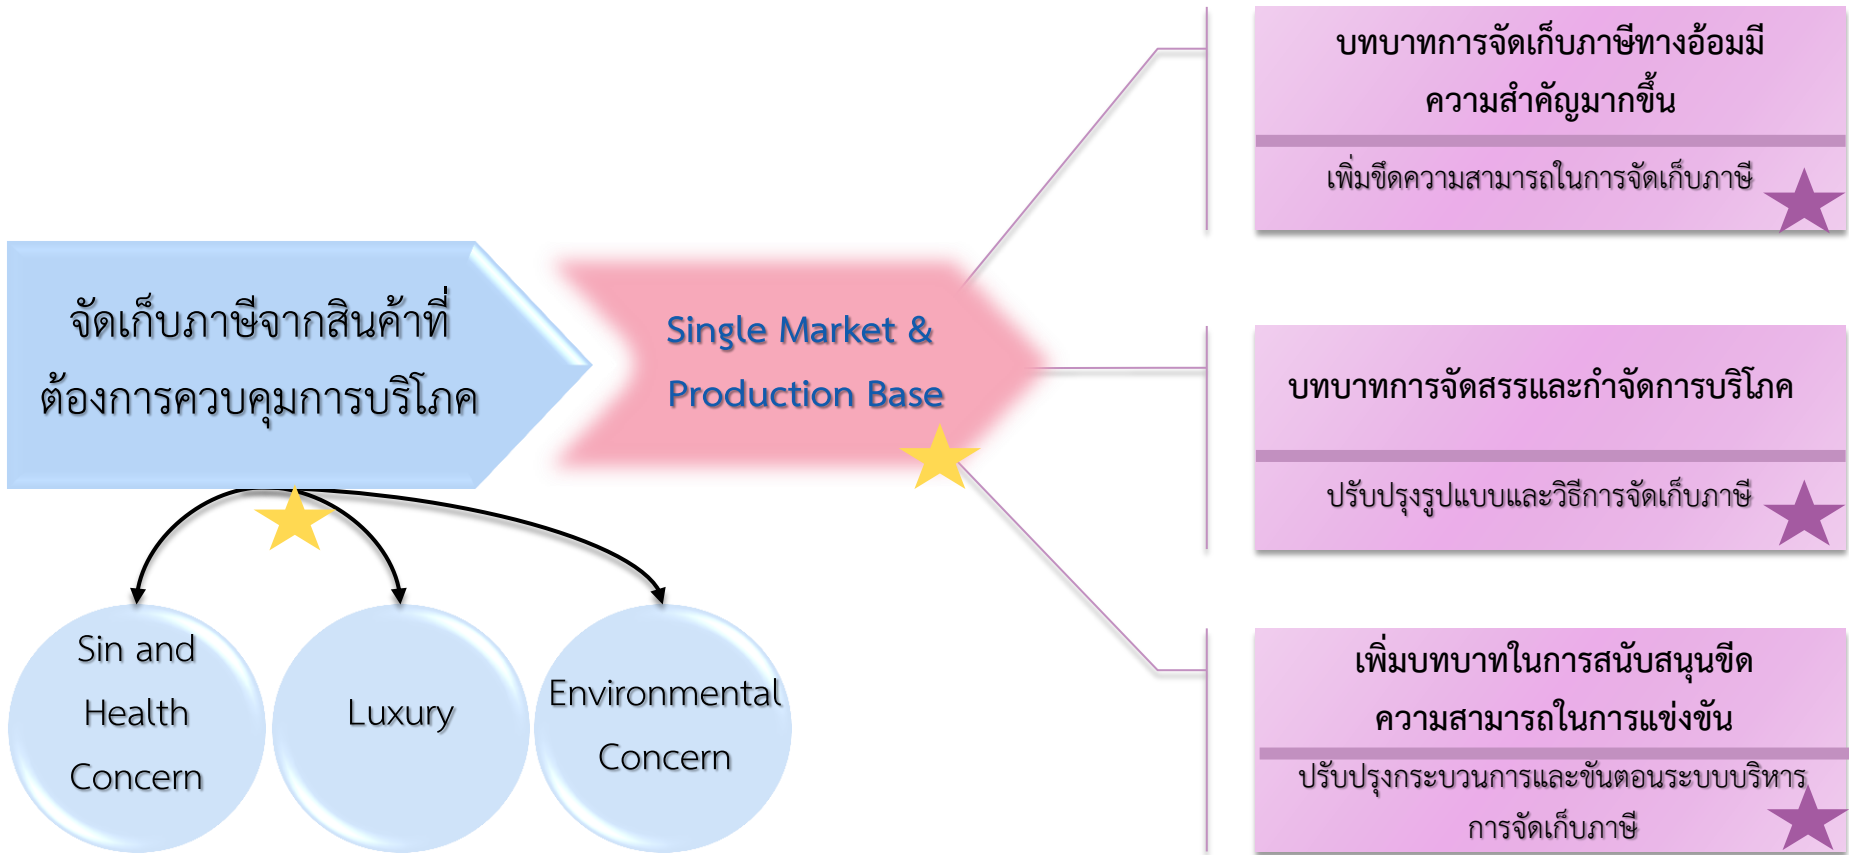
จัดเก็บภาษีจากสินค้าที่ต้องการควบคุมการบริโภค

Single Market & Production Base

บทบาทการจัดเก็บภาษีทางอ้อมมีความสำคัญมากขึ้น

เพิ่มขีดความสามารถในการจัดเก็บภาษี

บทบาทการจัดสรรและกำจัดการบริโภค

ปรับปรุงรูปแบบและวิธีการจัดเก็บภาษี

เพิ่มบทบาทในการสนับสนุนขีดความสามารถในการแข่งขัน

ปรับปรุงกระบวนการและขั้นตอนระบบบริหารการจัดเก็บภาษี

Sin and Health Concern

Luxury

Environmental Concern